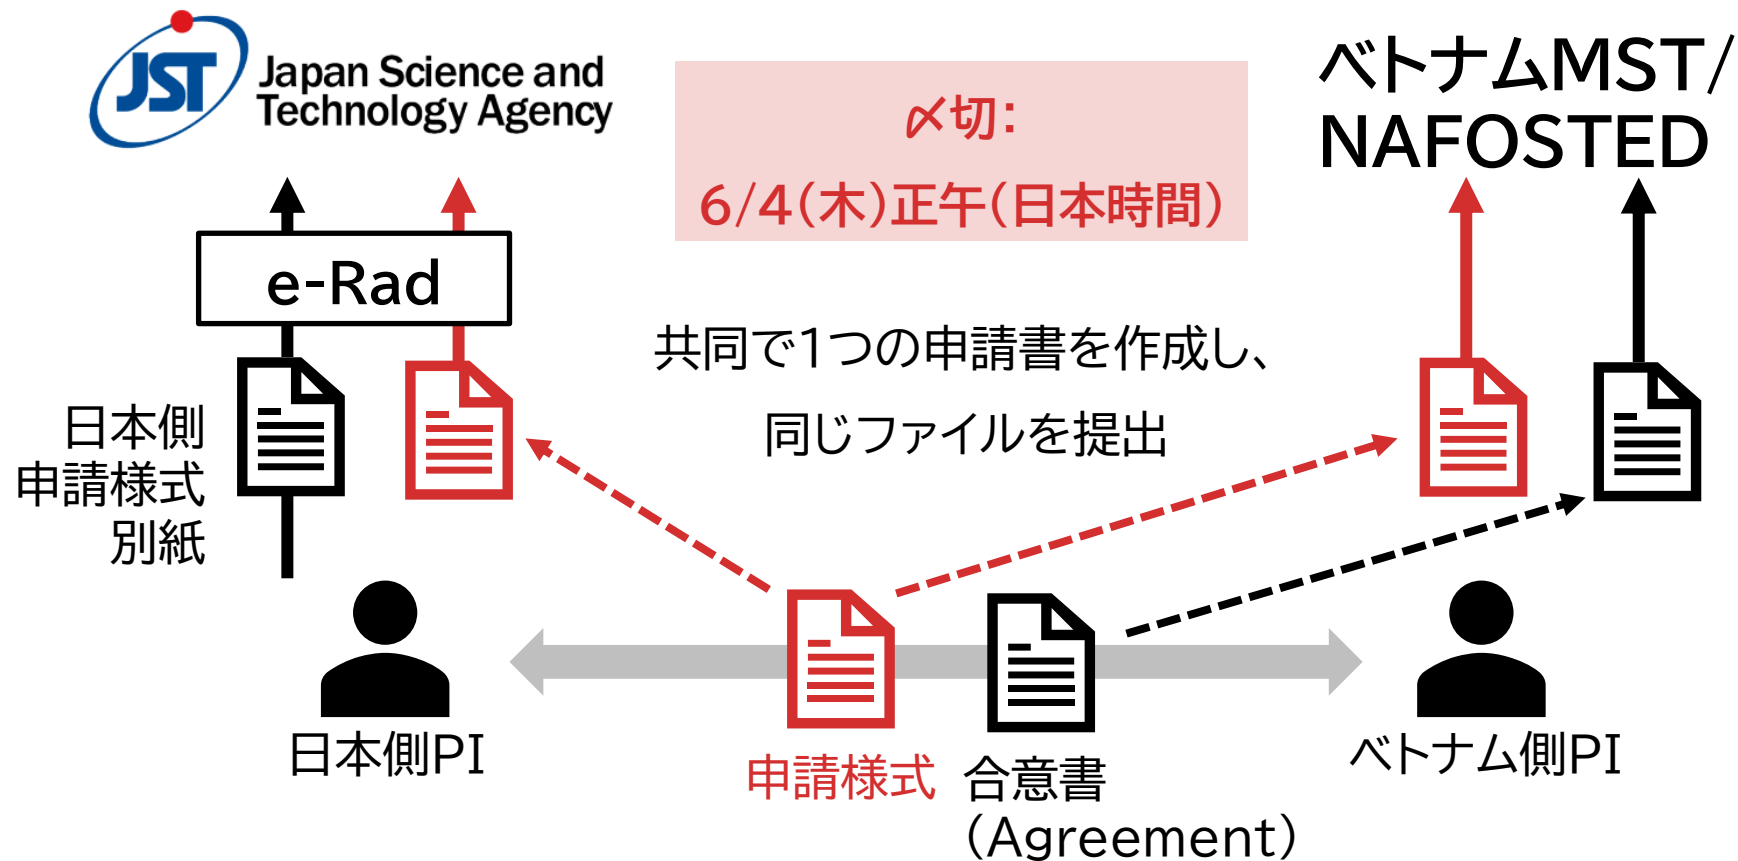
JST Japan Science and Technology Agency

〆切:
6/4(木)正午(日本時間)

ベトナムMST/NAFOSTED

e-Rad

共同で1つの申請書を作成し、
同じファイルを提出

日本側申請様式別紙

日本側PI

申請様式

合意書(Agreement)

ベトナム側PI